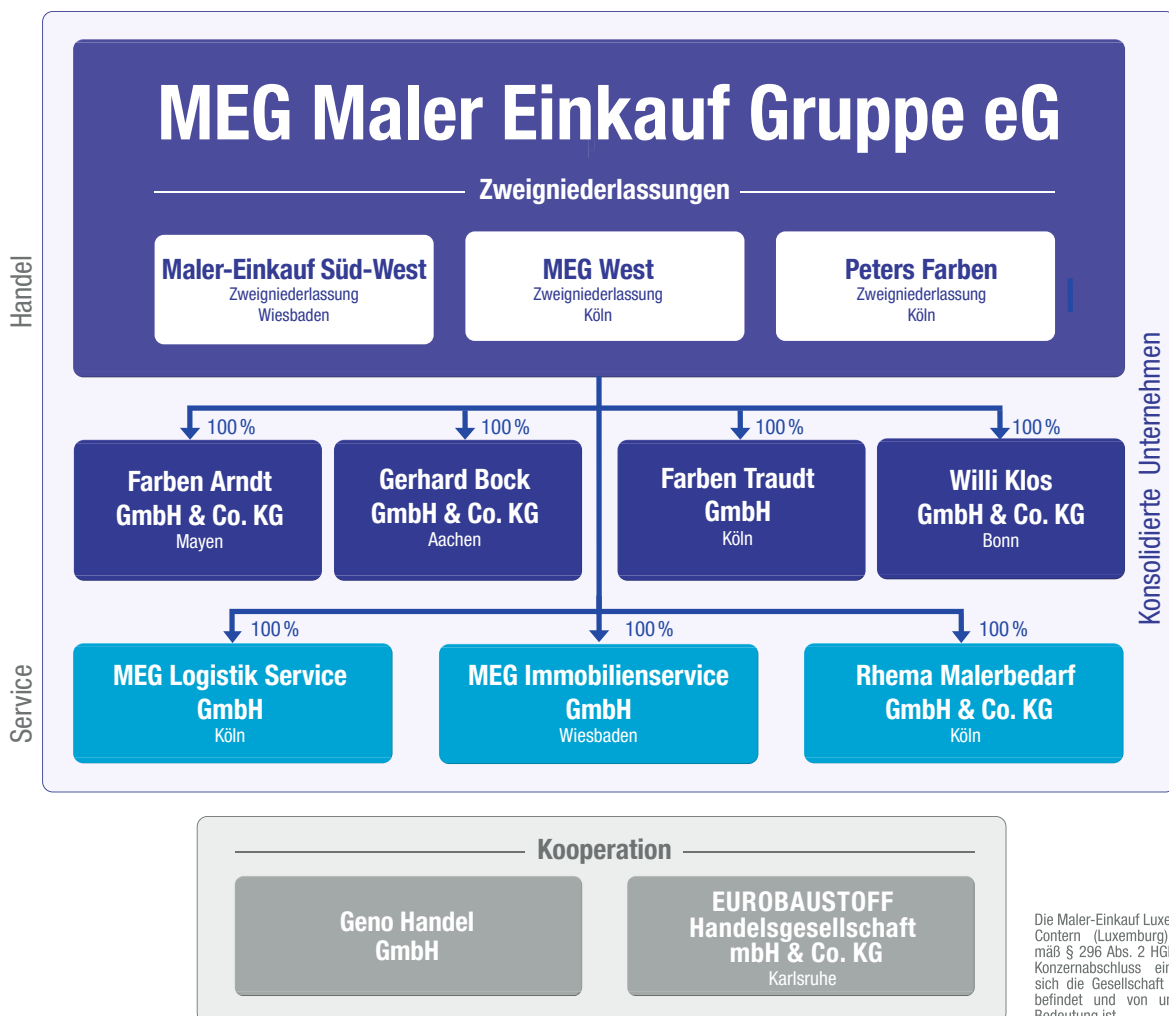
Handel

MEG Maler Einkauf Gruppe eG

Zweigniederlassungen

Maler-Einkauf Süd-West
Zweigniederlassung
Wiesbaden

MEG West
Zweigniederlassung
Köln

Peters Farben
Zweigniederlassung
Köln

Konsolidierte Unternehmen

100 %

Farben Arndt
GmbH & Co. KG
Mayen

100 %

Gerhard Bock
GmbH & Co. KG
Aachen

100 %

Farben Traudt
GmbH
Köln

100 %

Willi Klos
GmbH & Co. KG
Bonn

Service

100 %

MEG Logistik Service
GmbH
Köln

100 %

MEG Immobilienservice
GmbH
Wiesbaden

100 %

Rhema Malerbedarf
GmbH & Co. KG
Köln

Kooperation

Geno Handel
GmbH

EUROBAUSTOFF
Handelsgesellschaft
mbH & Co. KG
Karlsruhe

Die Maler-Einkauf Luxe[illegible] Contern (Luxemburg)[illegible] mäß § 296 Abs. 2 HG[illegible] Konzernabschluss ei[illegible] sich die Gesellschaft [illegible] befindet und von u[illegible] Bedeutung ist.